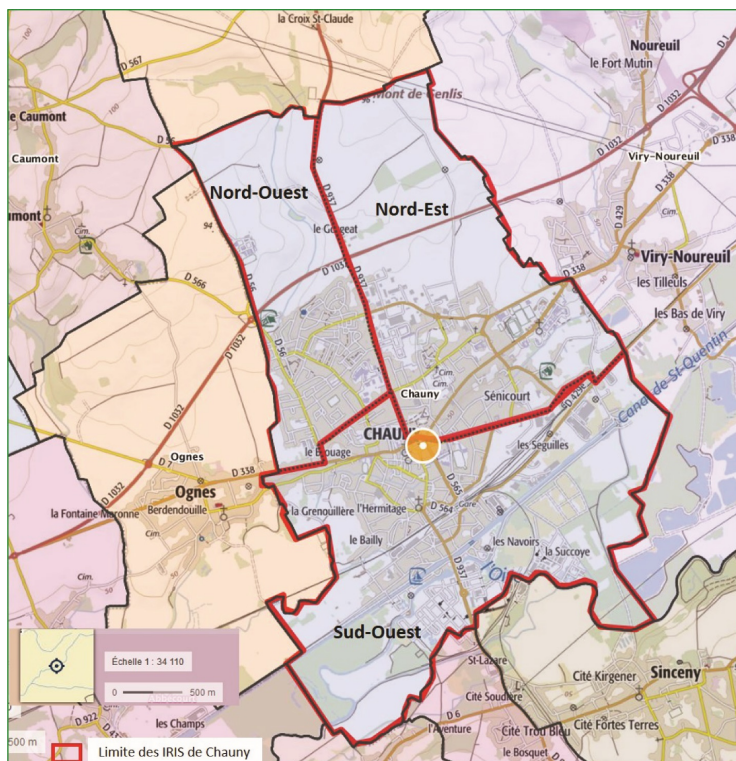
la Croix St-Claude
D 567
Mont de Genlis
Noureuil
le Fort Mutin
D 1032
le Caumont
Caumont
Viry-Noureuil
D 56
Nord-Ouest
Nord-Est
D 937
le Gorgeat
D 338
D 429
Cim.
Viry-Noureuil
D 1032
les Tilleuls
D 566
D 56
les Bas de Viry
Canal de St-Quentin
D 1032
Chauny
Cim.
Sénicourt
D 425
CHAUNY
le Brouage
les Seguilles
Ognes
D 7
D 338
D 565
D 1032
Ognes
Berdendouille
la Fontaine Maronne
la Grenouillère
l'Hermitage
D 564
Gare
Cim.
le Bailly
les Navoirs
la Succoye
D 937
l'Oise
Sud-Ouest
Échelle 1 : 34 110
0 500 m
St-Lazare
Cité Kirgener
Sinceny
Cité Soudière
D 6
Cité Fortes Terres
D 922
les Champs
l'Aventure
Cité Trou Bleu
500 m
le Bosquet
Limite des IRIS de Chauny